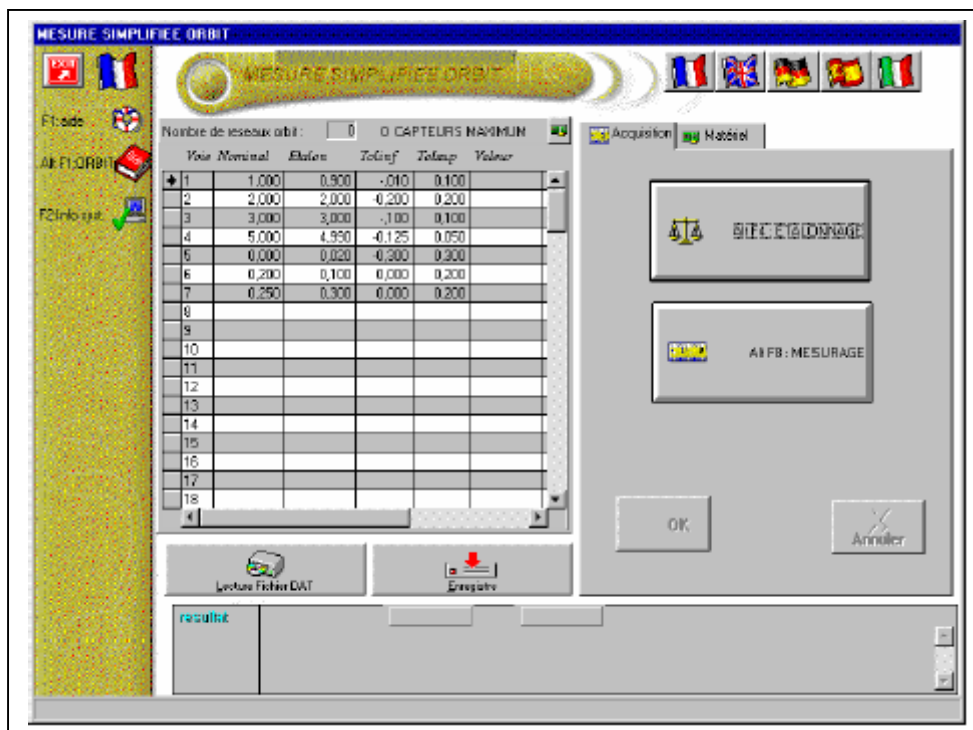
MESURE SIMPLIFIEE ORBIT

EXIT

MESURE SIMPLIFIEE ORBIT

F1:aide

Alt F1:ORBIT

F2:Info out.

Nombre de reseaux orbit : 0 O CAPTEURS MAXIMUN

| | Voie | Nominal | Etalon | Tolinf | Tolsup | Valeur |
|---|---|---|---|---|---|---|
| ➔ | 1 | 1,000 | 0,900 | -,010 | 0,100 | |
| | 2 | 2,000 | 2,000 | -0,200 | 0,200 | |
| | 3 | 3,000 | 3,000 | -,100 | 0,100 | |
| | 4 | 5,000 | 4,990 | -0,125 | 0,050 | |
| | 5 | 0,000 | 0,020 | -0,300 | 0,300 | |
| | 6 | 0,200 | 0,100 | 0,000 | 0,200 | |
| | 7 | 0,250 | 0,300 | 0,000 | 0,200 | |
| | 8 | | | | | |
| | 9 | | | | | |
| | 10 | | | | | |
| | 11 | | | | | |
| | 12 | | | | | |
| | 13 | | | | | |
| | 14 | | | | | |
| | 15 | | | | | |
| | 16 | | | | | |
| | 17 | | | | | |
| | 18 | | | | | |

Lecture Fichier DAT

Enregistre

Acquisition

Matériel

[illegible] ETALONNAGE

Alt F8 : MESURAGE

OK

Annuler

resultat